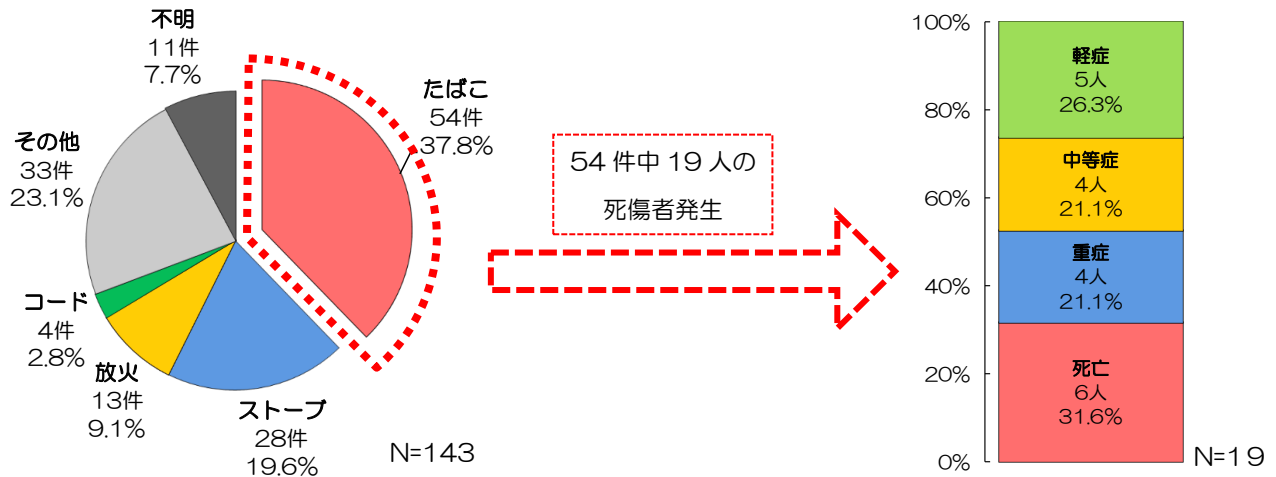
不明
11件
7.7%

たばこ
54件
37.8%

その他
33件
23.1%

コード
4件
2.8%

放火
13件
9.1%

ストーブ
28件
19.6%

N=143

54 件中 19 人の
死傷者発生

100%
80%
60%
40%
20%
0%

軽症
5人
26.3%

中等症
4人
21.1%

重症
4人
21.1%

死亡
6人
31.6%

N=19